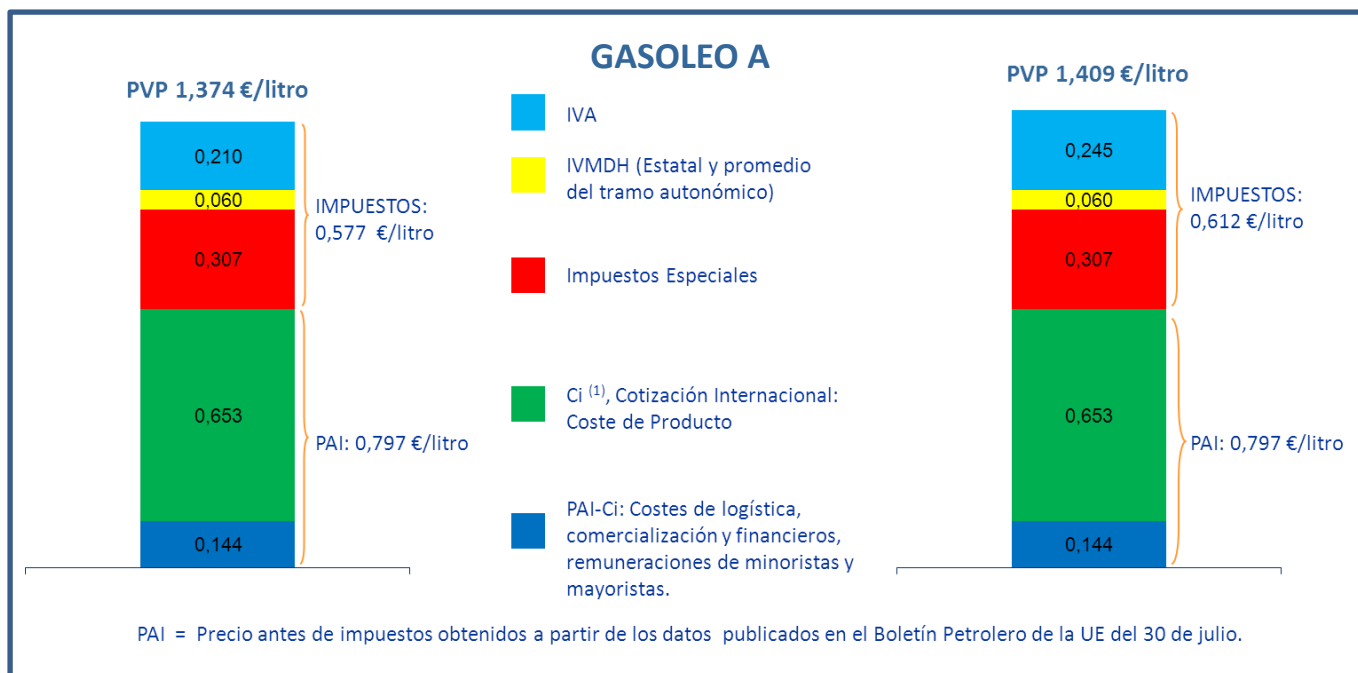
GASOLEO A

PVP 1,374 €/litro

0,210
0,060
0,307
0,653
0,144

IMPUESTOS: 0,577 €/litro

PAI: 0,797 €/litro

IVA

IVMDH (Estatal y promedio del tramo autonómico)

Impuestos Especiales

Ci $^{(1)}$, Cotización Internacional: Coste de Producto

PAI-Ci: Costes de logística, comercialización y financieros, remuneraciones de minoristas y mayoristas.

PVP 1,409 €/litro

0,245
0,060
0,307
0,653
0,144

IMPUESTOS: 0,612 €/litro

PAI: 0,797 €/litro

PAI = Precio antes de impuestos obtenidos a partir de los datos publicados en el Boletín Petrolero de la UE del 30 de julio.